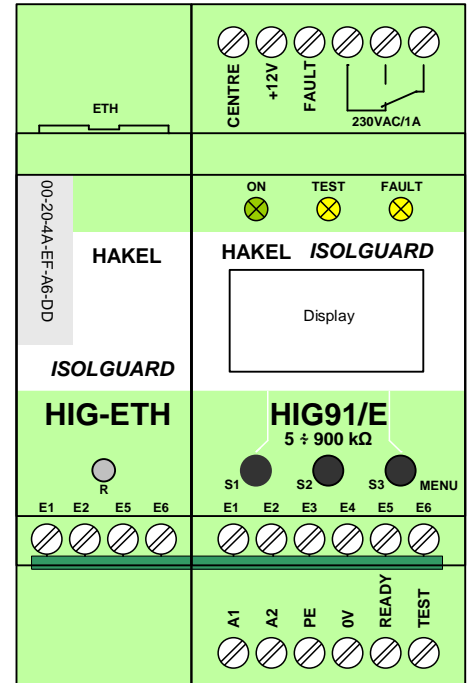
ETH

CENTRE
+12V
FAULT
230VAC/1A

00-20-4A-EF-A6-DD

HAKEL

ISOLGUARD

ON
TEST
FAULT

HAKEL ISOLGUARD

Display

HIG-ETH

R

E1 E2 E5 E6

HIG91/E
5 ÷ 900 kΩ

S1 S2 S3 MENU

E1 E2 E3 E4 E5 E6

A1
A2
PE
0V
READY
TEST